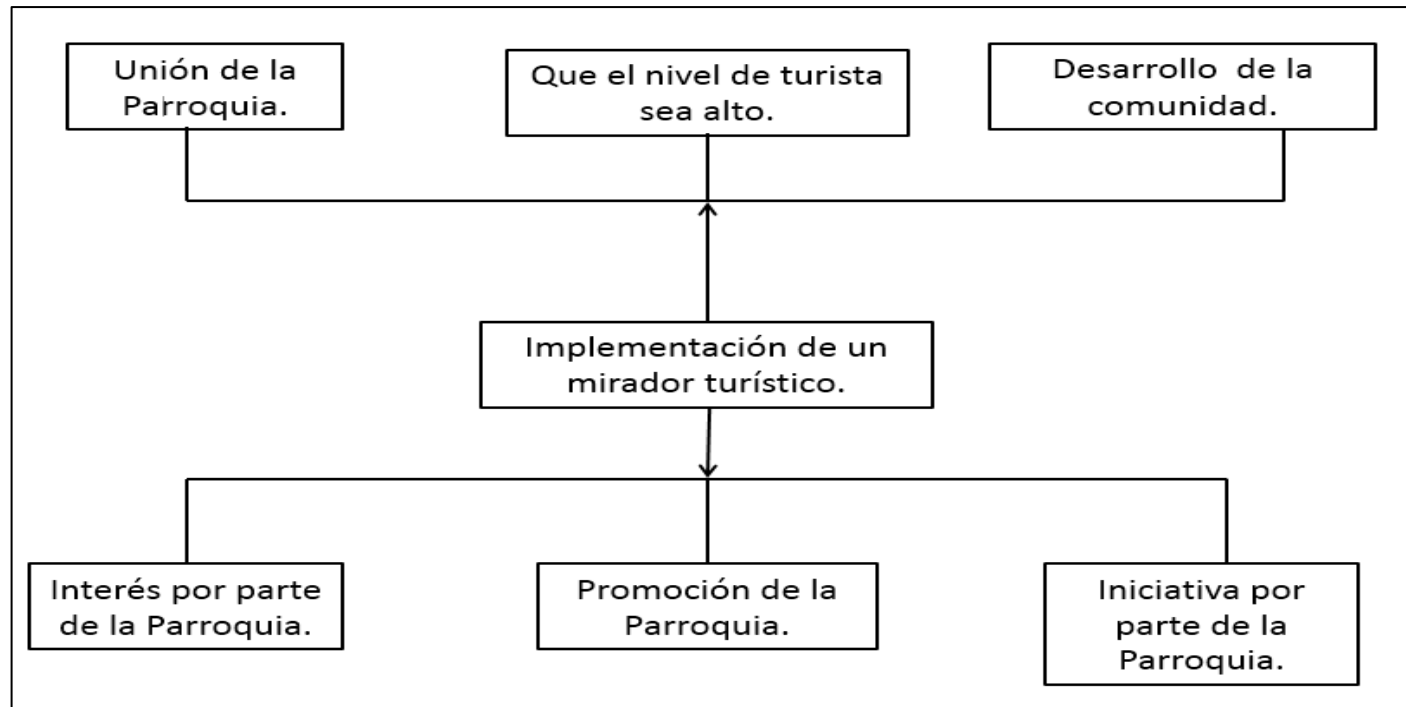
Unión de la Parroquia.

Que el nivel de turista sea alto.

Desarrollo de la comunidad.

Implementación de un mirador turístico.

Interés por parte de la Parroquia.

Promoción de la Parroquia.

Iniciativa por parte de la Parroquia.